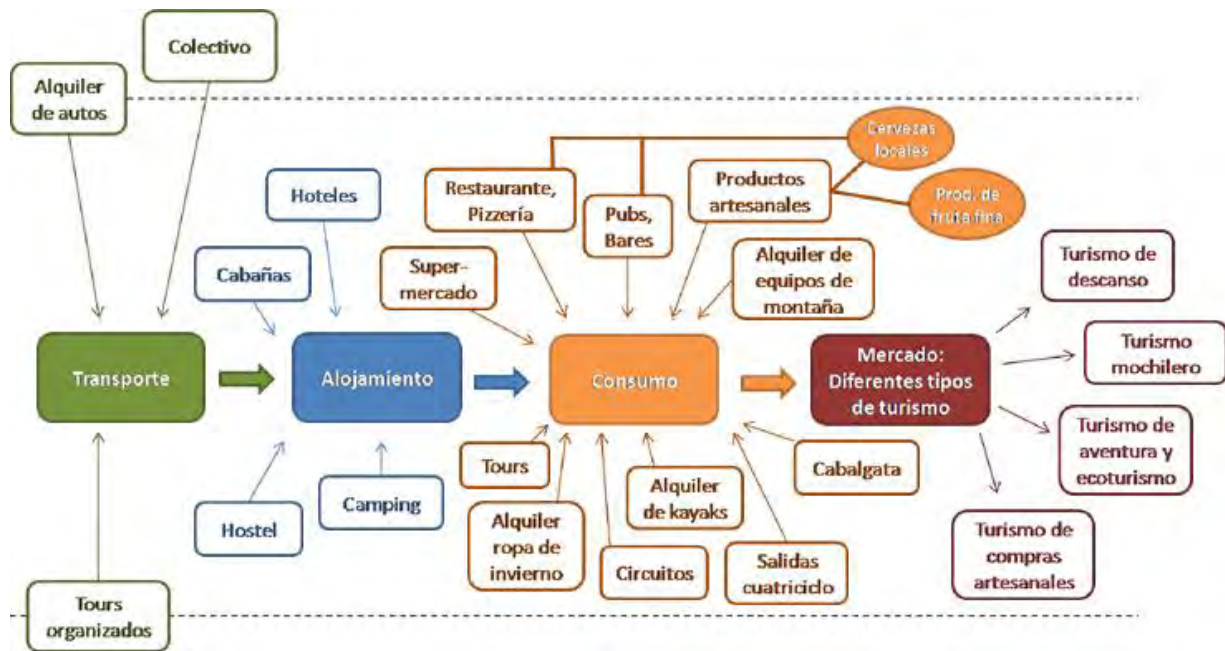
Colectivo

Alquiler de autos

Cervezas locales

Hoteles

Restaurante, Pizzería

Pubs, Bares

Productos artesanales

Prod. de fruta fina

Cabañas

Super-mercado

Alquiler de equipos de montaña

Turismo de descanso

Transporte

Alojamiento

Consumo

Mercado: Diferentes tipos de turismo

Turismo mochilero

Turismo de aventura y ecoturismo

Tours

Cabalgata

Alquiler de kayaks

Hostel

Camping

Alquiler ropa de invierno

Circuitos

Salidas cuatriciclo

Turismo de compras artesanales

Tours organizados